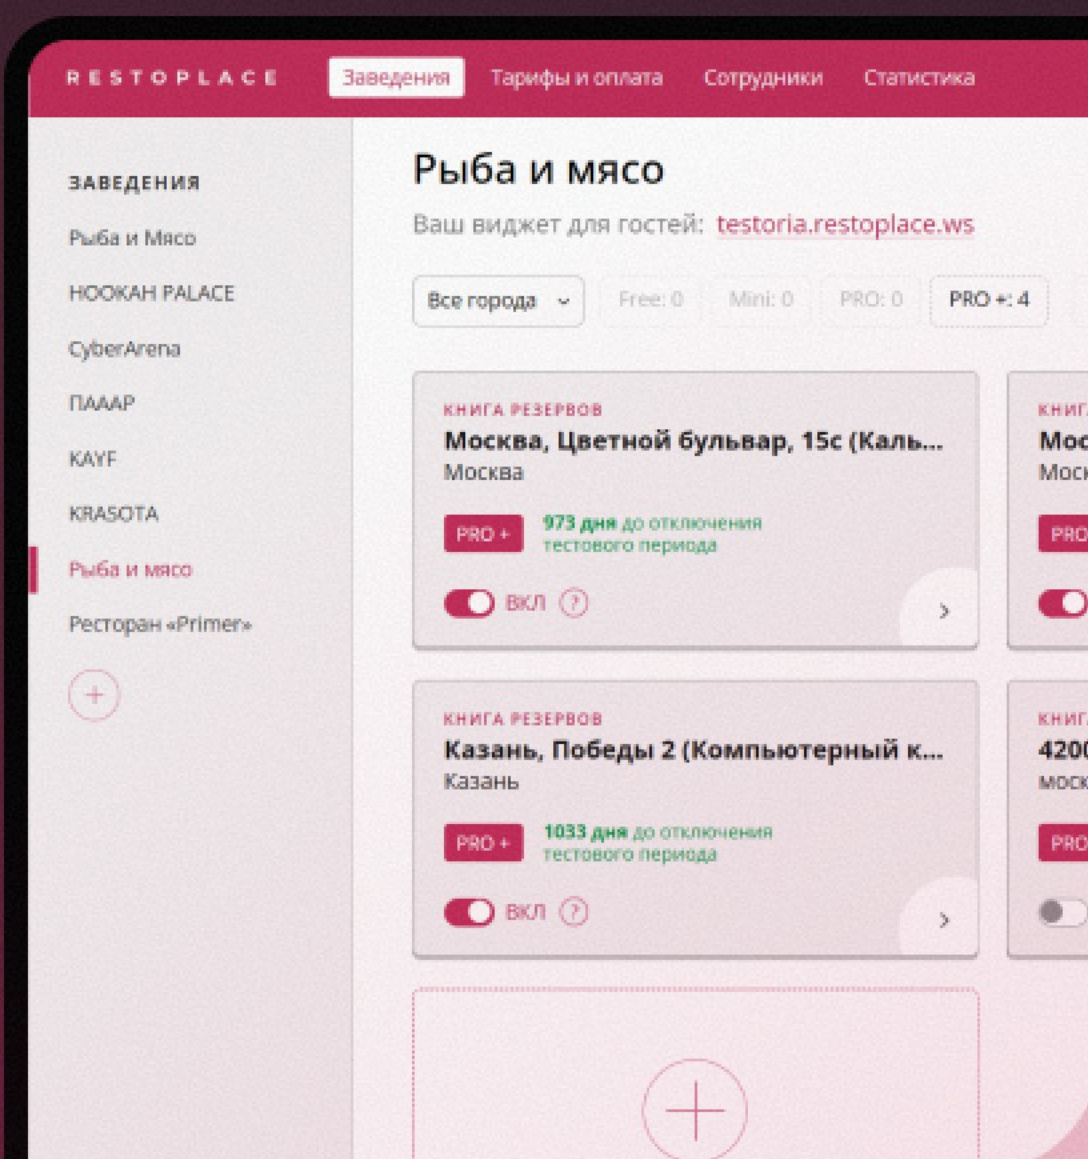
RESTOPLACE Заведения Тарифы и оплата Сотрудники Статистика

ЗАВЕДЕНИЯ
Рыба и Мясо
HOOKAH PALACE
CyberArena
ПАААР
KAYF
KRASOTA
Рыба и мясо
Ресторан «Primer»
+

Рыба и мясо
Ваш виджет для гостей: testoria.restoplace.ws

Все города
Free: 0
Mini: 0
PRO: 0
PRO +: 4

КНИГА РЕЗЕРВОВ
Москва, Цветной бульвар, 15с (Каль...
Москва
PRO +
973 дня до отключения тестового периода
ВКЛ ?
›

КНИГ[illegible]
Мос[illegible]
Моск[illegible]
PRO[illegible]

КНИГА РЕЗЕРВОВ
Казань, Победы 2 (Компьютерный к...
Казань
PRO +
1033 дня до отключения тестового периода
ВКЛ ?
›

КНИГ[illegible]
420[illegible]
МОСК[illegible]
PRO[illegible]

+